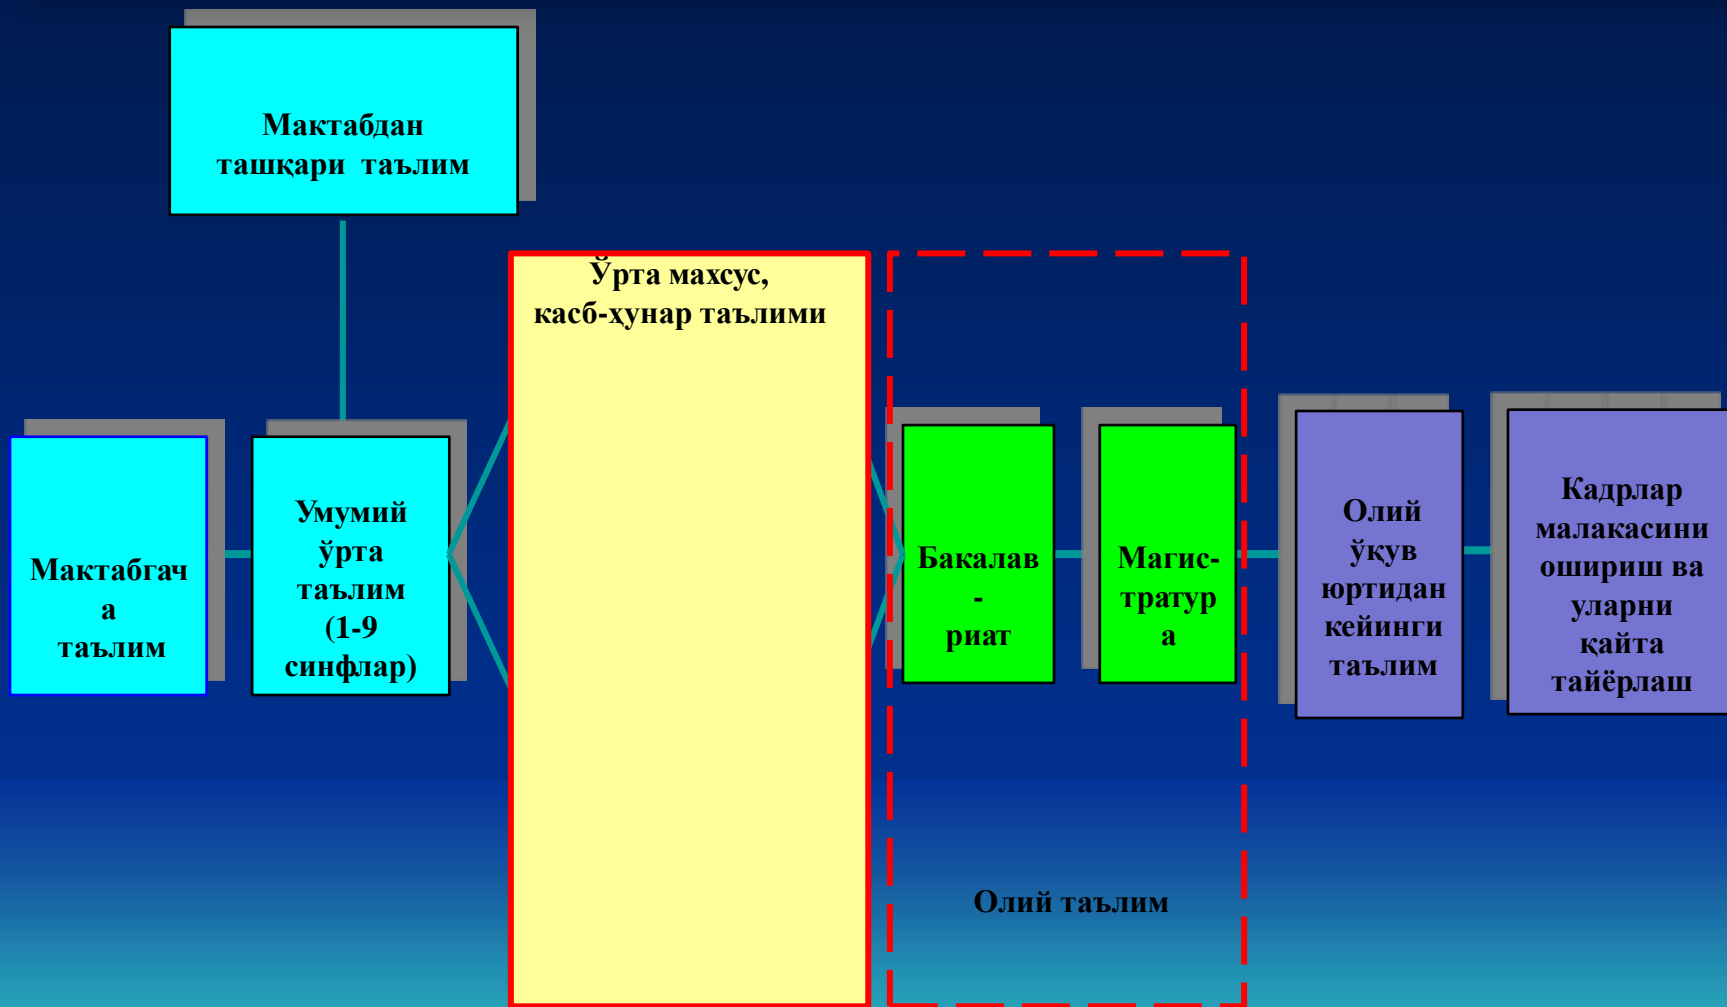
Мактабдан ташқари таълим

Мактабгача таълим

Умумий ўрта таълим (1-9 синфлар)

Ўрта махсус, касб-ҳунар таълими

Бакалав-риат

Магис-тратура

Олий таълим

Олий ўқув юртидан кейинги таълим

Кадрлар малакасини ошириш ва уларни қайта тайёрлаш